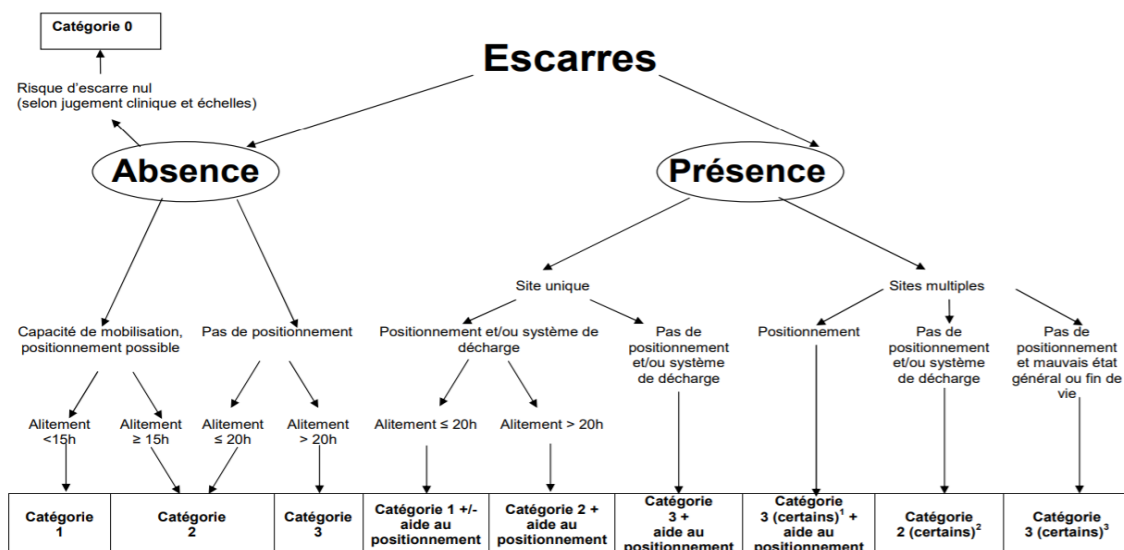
Catégorie 0

Escarres

Risque d'escarre nul (selon jugement clinique et échelles)

Absence

Présence

Site unique

Sites multiples

Capacité de mobilisation, positionnement possible

Pas de positionnement

Positionnement et/ou système de décharge

Pas de positionnement et/ou système de décharge

Positionnement

Pas de positionnement et/ou système de décharge

Pas de positionnement et mauvais état général ou fin de vie

Alitement <15h

Alitement ≥ 15h

Alitement ≤ 20h

Alitement > 20h

Alitement ≤ 20h

Alitement > 20h

| Catégorie 1 | Catégorie 2 | Catégorie 3 | Catégorie 1 +/- aide au positionnement | Catégorie 2 + aide au positionnement | Catégorie 3 + aide au positionnement | Catégorie 3 (certains)$^1$ + aide au positionnement | Catégorie 2 (certains)$^2$ | Catégorie 3 (certains)$^3$ |